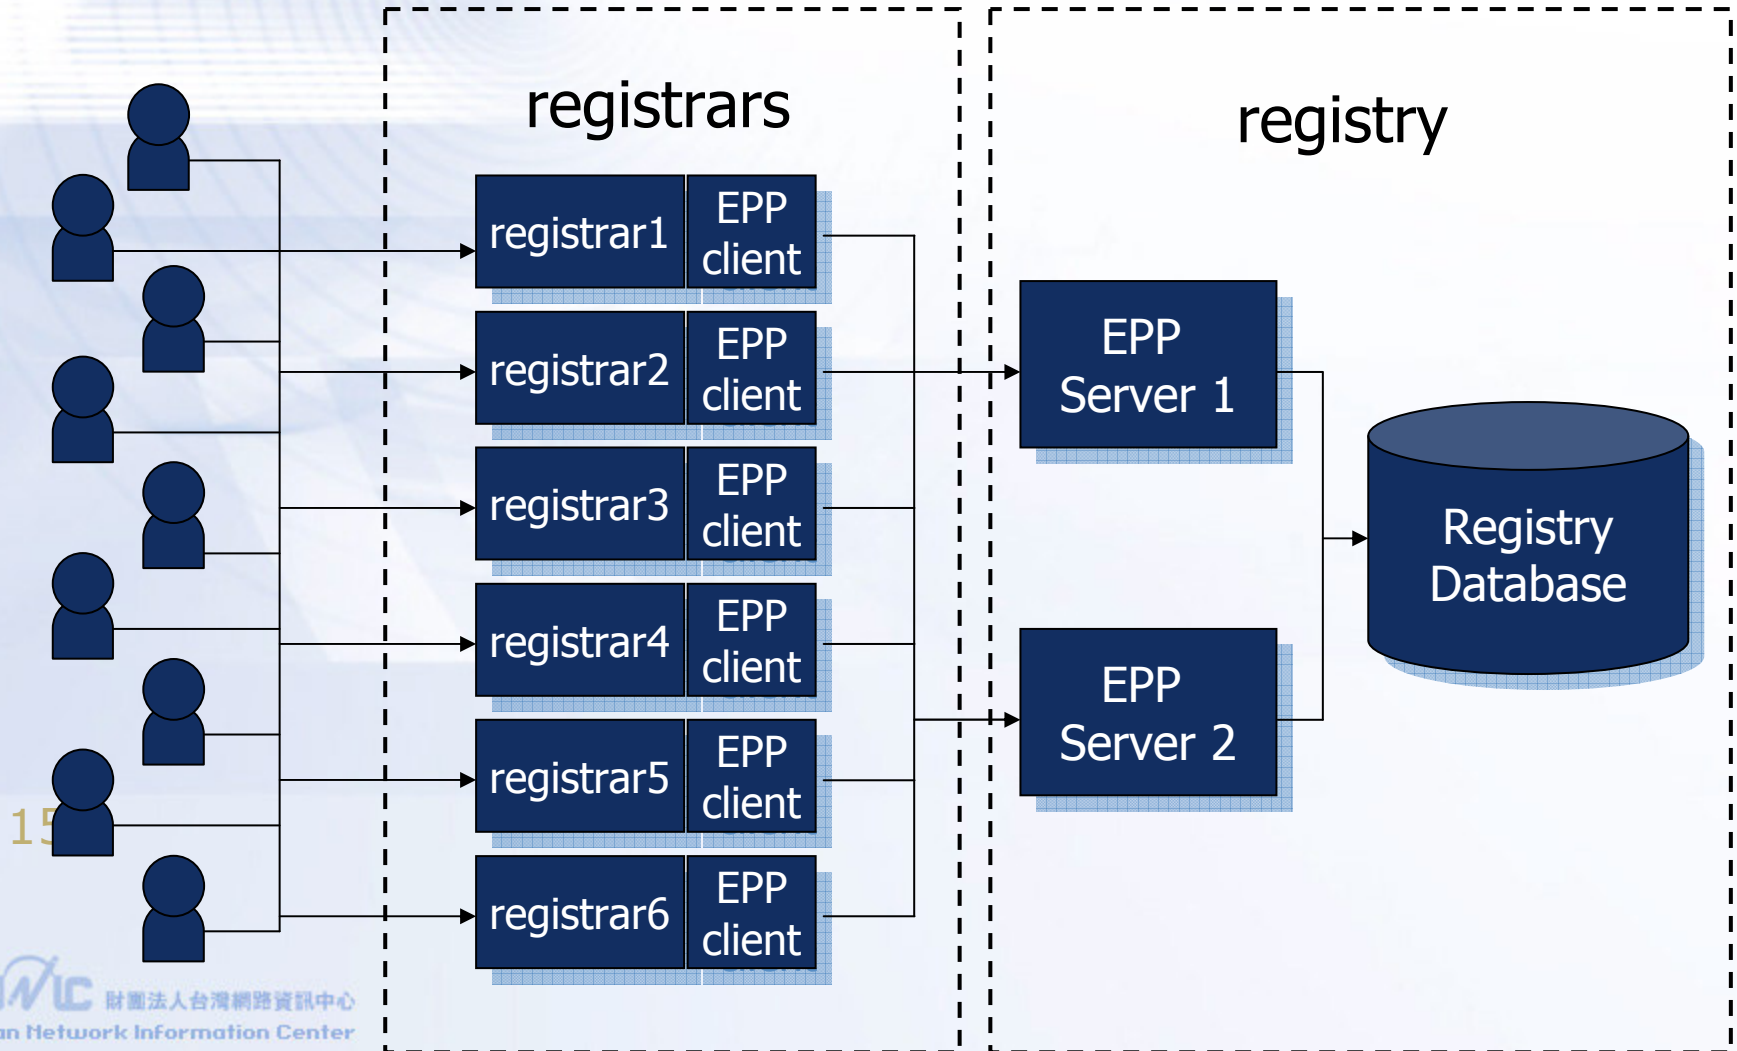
registrars

registry

registrar1 EPP client

registrar2 EPP client

registrar3 EPP client

registrar4 EPP client

registrar5 EPP client

registrar6 EPP client

EPP Server 1

EPP Server 2

Registry Database

15

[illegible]IC 財團法人台灣網路資訊中心

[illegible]n Network Information Center